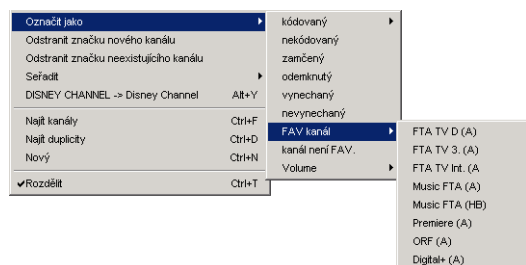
Označit jako
Odstranit značku nového kanálu
Odstranit značku neexistujícího kanálu
Seřadit
DISNEY CHANNEL -> Disney Channel Alt+Y
Najít kanály Ctrl+F
Najít duplicity Ctrl+D
Nový Ctrl+N
✔Rozdělit Ctrl+T

kódovaný
nekódovaný
zamčený
odemknutý
vynechaný
nevynechaný
FAV kanál
kanál není FAV.
Volume

FTA TV D (A)
FTA TV 3. (A)
FTA TV Int. (A
Music FTA (A)
Music FTA (HB)
Premiere (A)
ORF (A)
Digital+ (A)